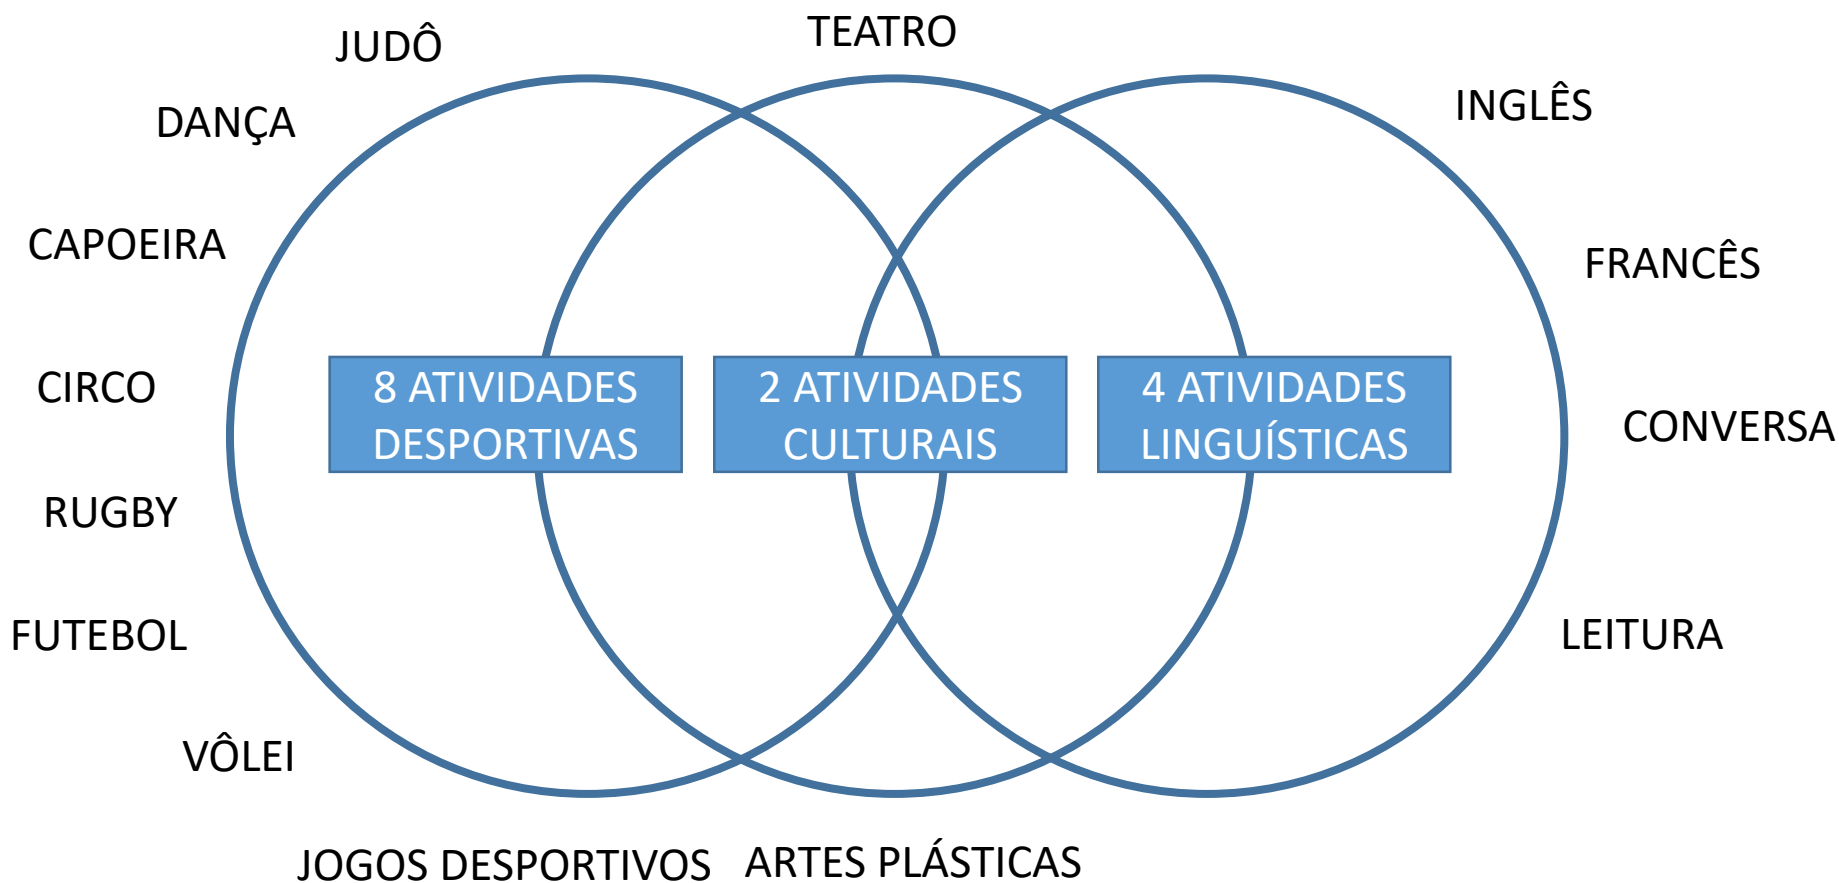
JUDÔ

TEATRO

DANÇA

INGLÊS

CAPOEIRA

FRANCÊS

CIRCO

8 ATIVIDADES DESPORTIVAS

2 ATIVIDADES CULTURAIS

4 ATIVIDADES LINGUÍSTICAS

CONVERSA

RUGBY

FUTEBOL

LEITURA

VÔLEI

JOGOS DESPORTIVOS

ARTES PLÁSTICAS